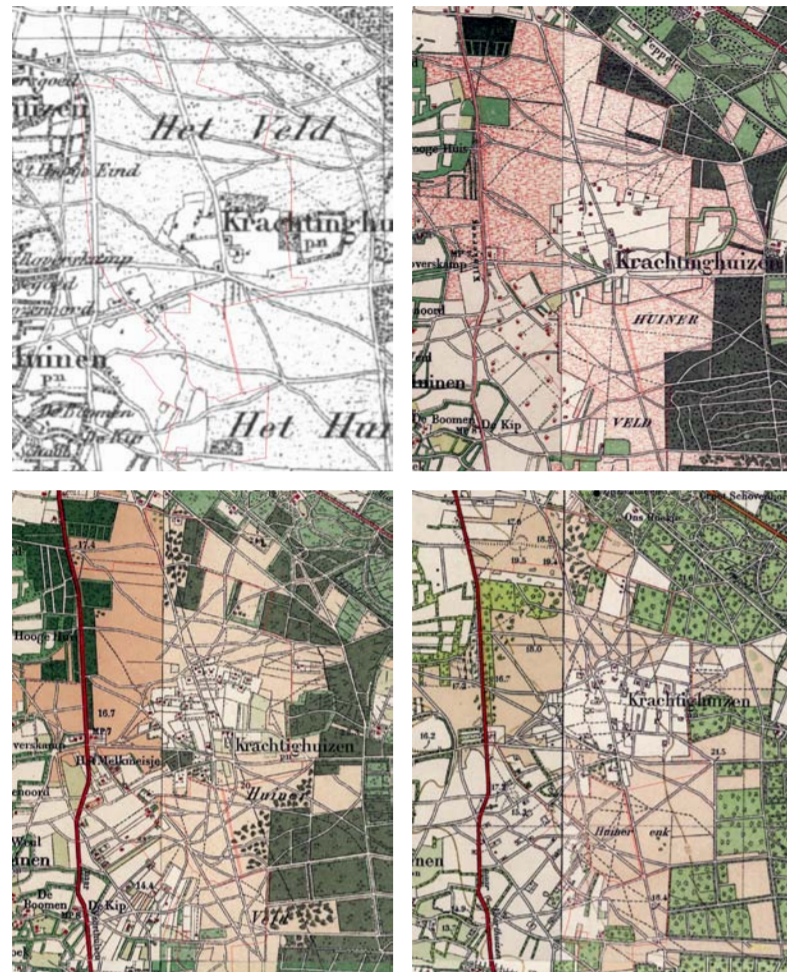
Het Veld
uizen
't Hooge Eind
Krachtinghu
p.n.
Het Hu
De Boomen
De Kip

Krachtinghuizen
HUINER
VELD
Hooge Huis
De Boomen
De Kip

17.4
Hooge Huis
16.7
Het Melkmeisje
Krachtighuizen
Huine
De Boomen
De Kip
14.4
Veld

Krachtighuizen
Huiner enk
16.2
18.0
23.5